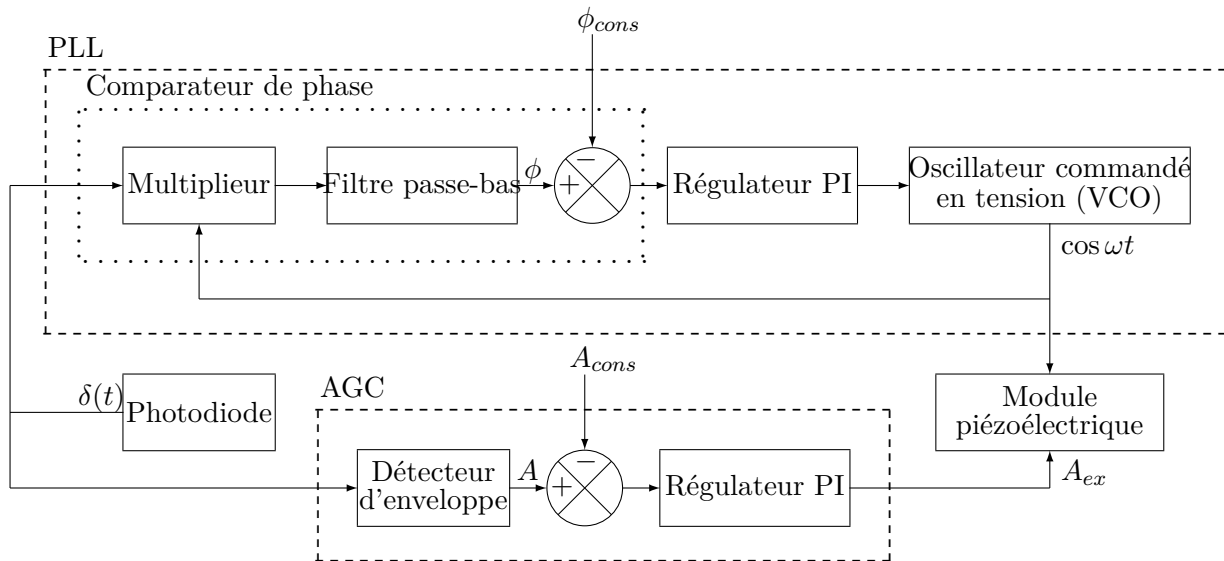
$\phi_{cons}$

PLL

Comparateur de phase

Multiplieur

Filtre passe-bas

$\phi$

$-$

$+$

Régulateur PI

Oscillateur commandé en tension (VCO)

$\cos \omega t$

$\delta(t)$

Photodiode

$A_{cons}$

AGC

Module piézoélectrique

Détecteur d'enveloppe

$A$

$-$

$+$

Régulateur PI

$A_{ex}$